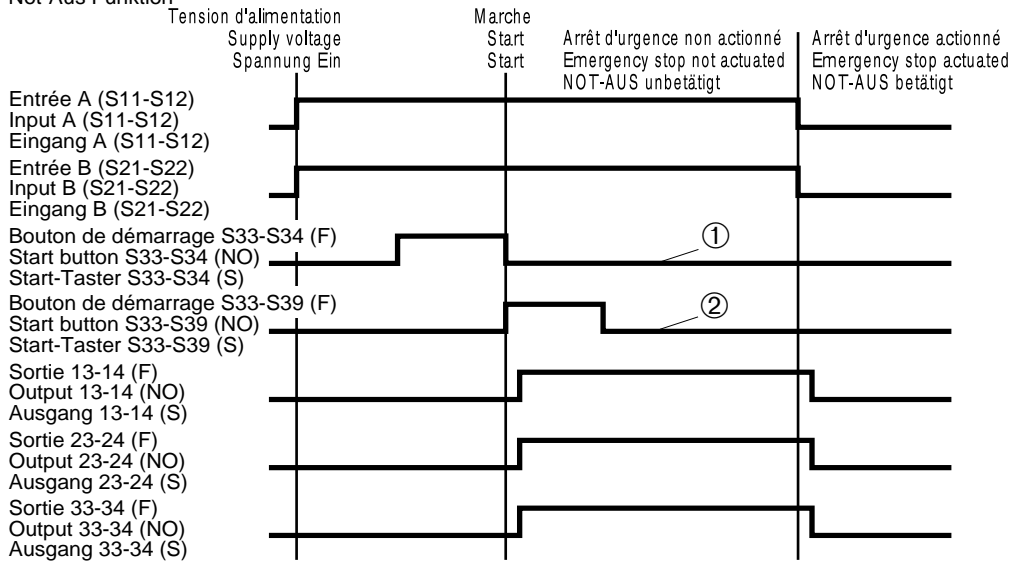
Not-Aus Funktion

Tension d'alimentation
Supply voltage
Spannung Ein

Marche
Start
Start

Arrêt d'urgence non actionné
Emergency stop not actuated
NOT-AUS unbetätigt

Arrêt d'urgence actionné
Emergency stop actuated
NOT-AUS betätigt

Entrée A (S11-S12)
Input A (S11-S12)
Eingang A (S11-S12)

Entrée B (S21-S22)
Input B (S21-S22)
Eingang B (S21-S22)

Bouton de démarrage S33-S34 (F)
Start button S33-S34 (NO)
Start-Taster S33-S34 (S)

①

Bouton de démarrage S33-S39 (F)
Start button S33-S39 (NO)
Start-Taster S33-S39 (S)

②

Sortie 13-14 (F)
Output 13-14 (NO)
Ausgang 13-14 (S)

Sortie 23-24 (F)
Output 23-24 (NO)
Ausgang 23-24 (S)

Sortie 33-34 (F)
Output 33-34 (NO)
Ausgang 33-34 (S)